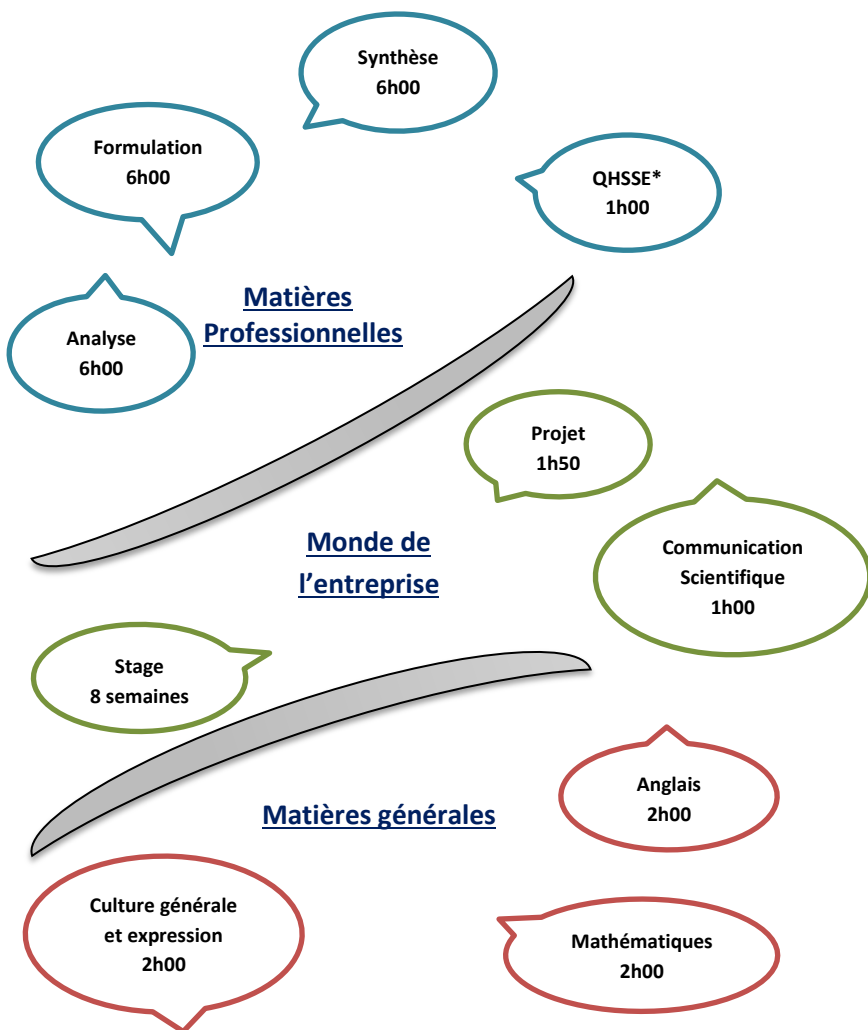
Synthèse
6h00

Formulation
6h00

QHSSE*
1h00

Analyse
6h00

Matières Professionnelles

Projet
1h50

Monde de l'entreprise

Communication Scientifique
1h00

Stage
8 semaines

Anglais
2h00

Matières générales

Culture générale et expression
2h00

Mathématiques
2h00